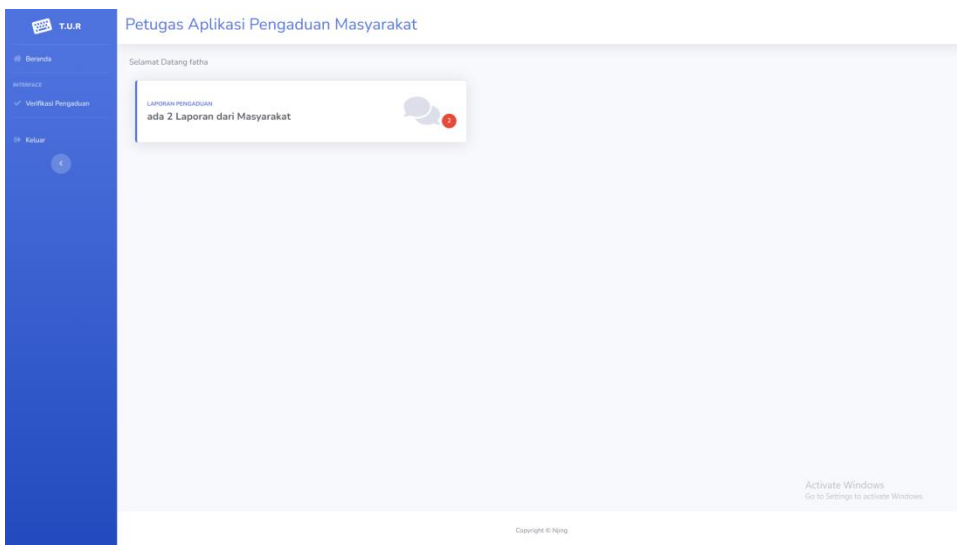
T.U.R

Beranda

INTERFACE

Verifikasi Pengaduan

Keluar

Petugas Aplikasi Pengaduan Masyarakat

Selamat Datang fatha

LAPORAN PENGADUAN

ada 2 Laporan dari Masyarakat

2

Activate Windows
Go to Settings to activate Windows.

Copyright © Njing